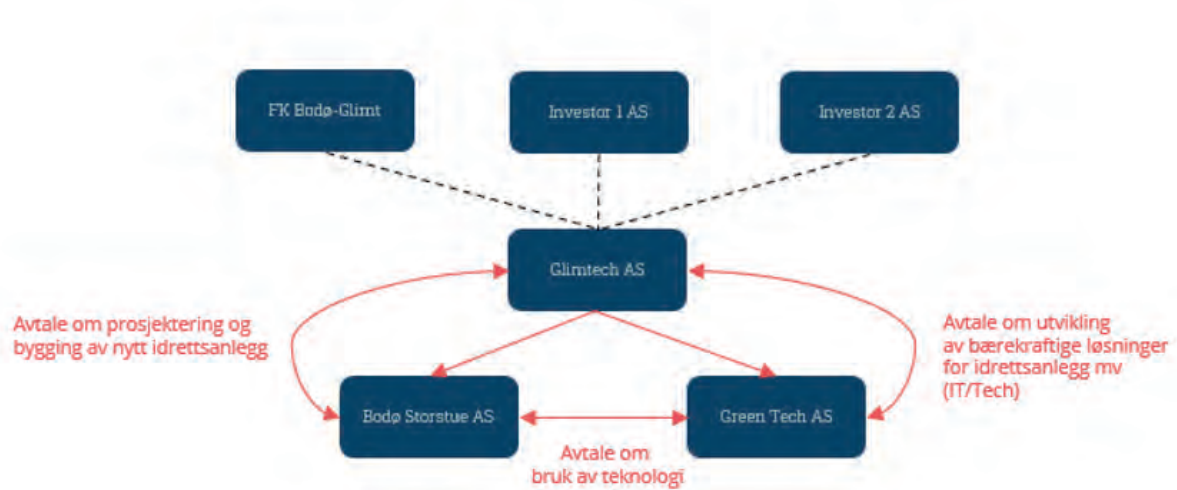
FK Bodø-Glimt

Investor 1 AS

Investor 2 AS

Glimtech AS

Avtale om prosjektering og bygging av nytt idrettsanlegg

Avtale om utvikling av bærekraftige løsninger for idrettsanlegg mv (IT/Tech)

Bodø Storstue AS

Green Tech AS

Avtale om bruk av teknologi